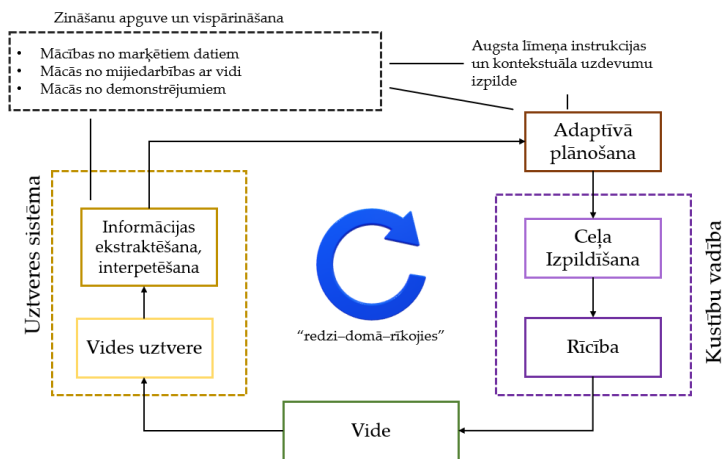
Zināšanu apguve un vispārināšana

- Mācības no marķētiem datiem
- Mācās no mijiedarbības ar vidi
- Mācās no demonstrējumiem

Augsta līmeņa instrukcijas un kontekstuālā uzdevumu izpilde

Adaptīvā plānošana

Uztveres sistēma

Informācijas ekstraktēšana, interpetēšana

Vides uztvere

"redzi–domā–rīkojies"

Kustību vadība

Ceļa Izpildīšana

Rīcība

Vide